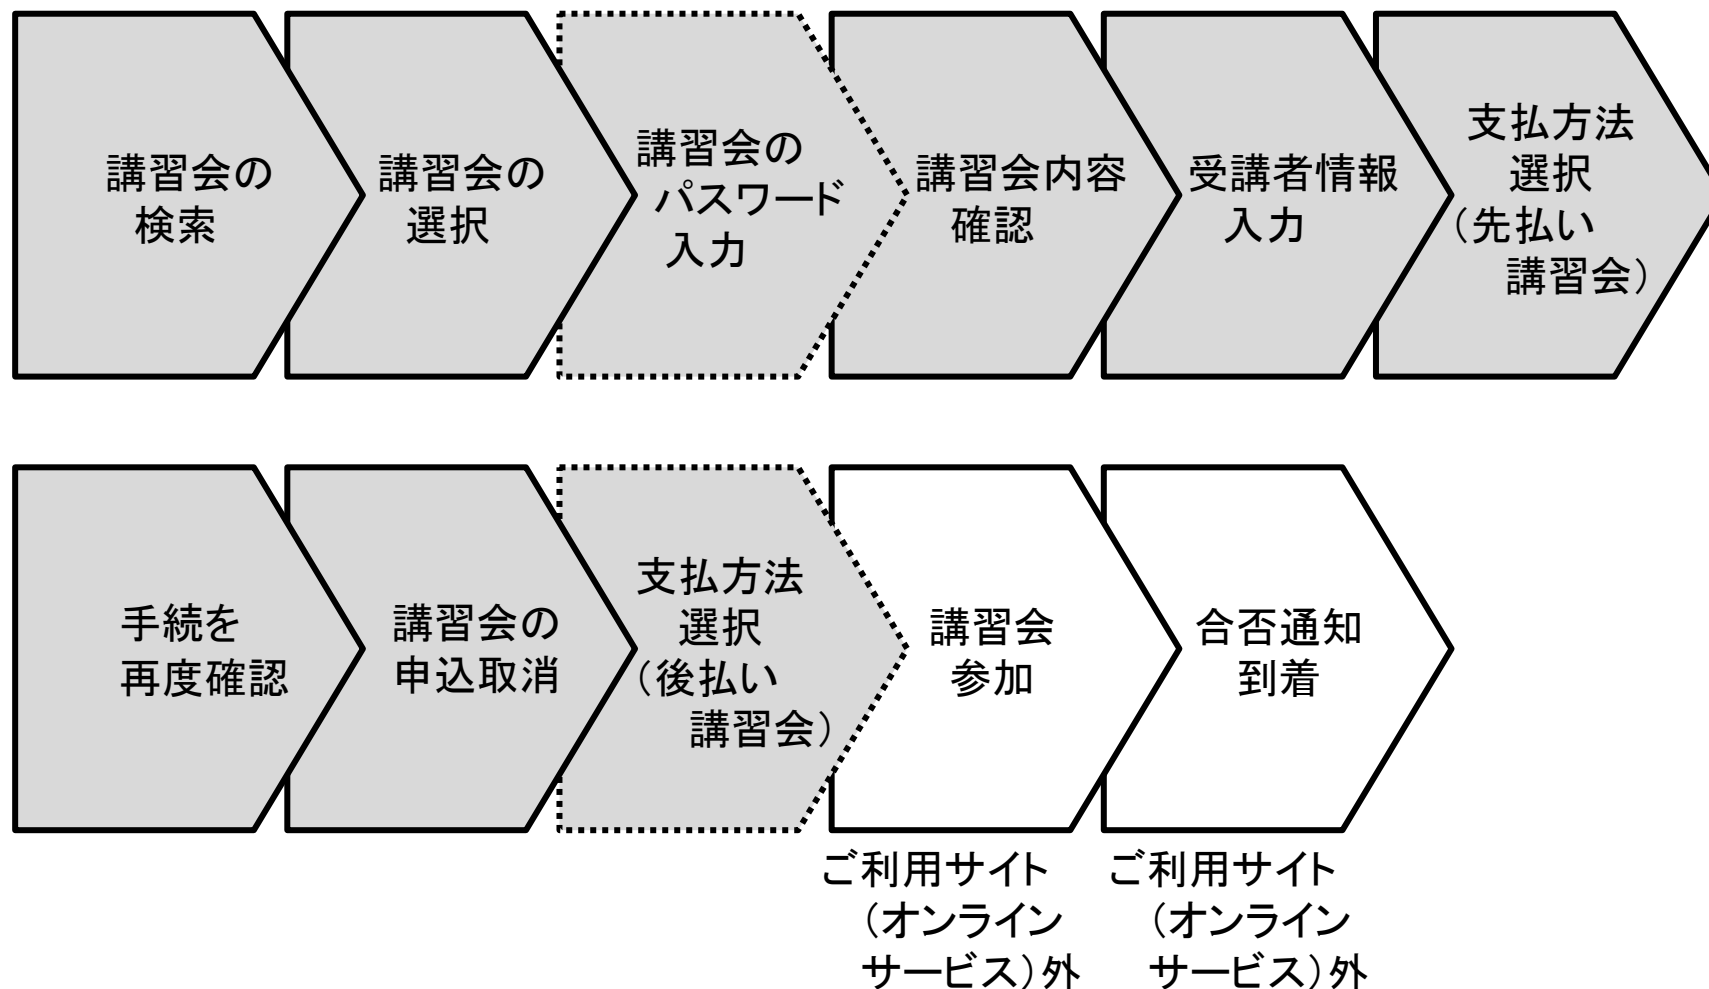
講習会の検索

講習会の選択

講習会のパスワード入力

講習会内容確認

受講者情報入力

支払方法選択（先払い講習会）

手続を再度確認

講習会の申込取消

支払方法選択（後払い講習会）

講習会参加

合否通知到着

ご利用サイト（オンラインサービス）外

ご利用サイト（オンラインサービス）外